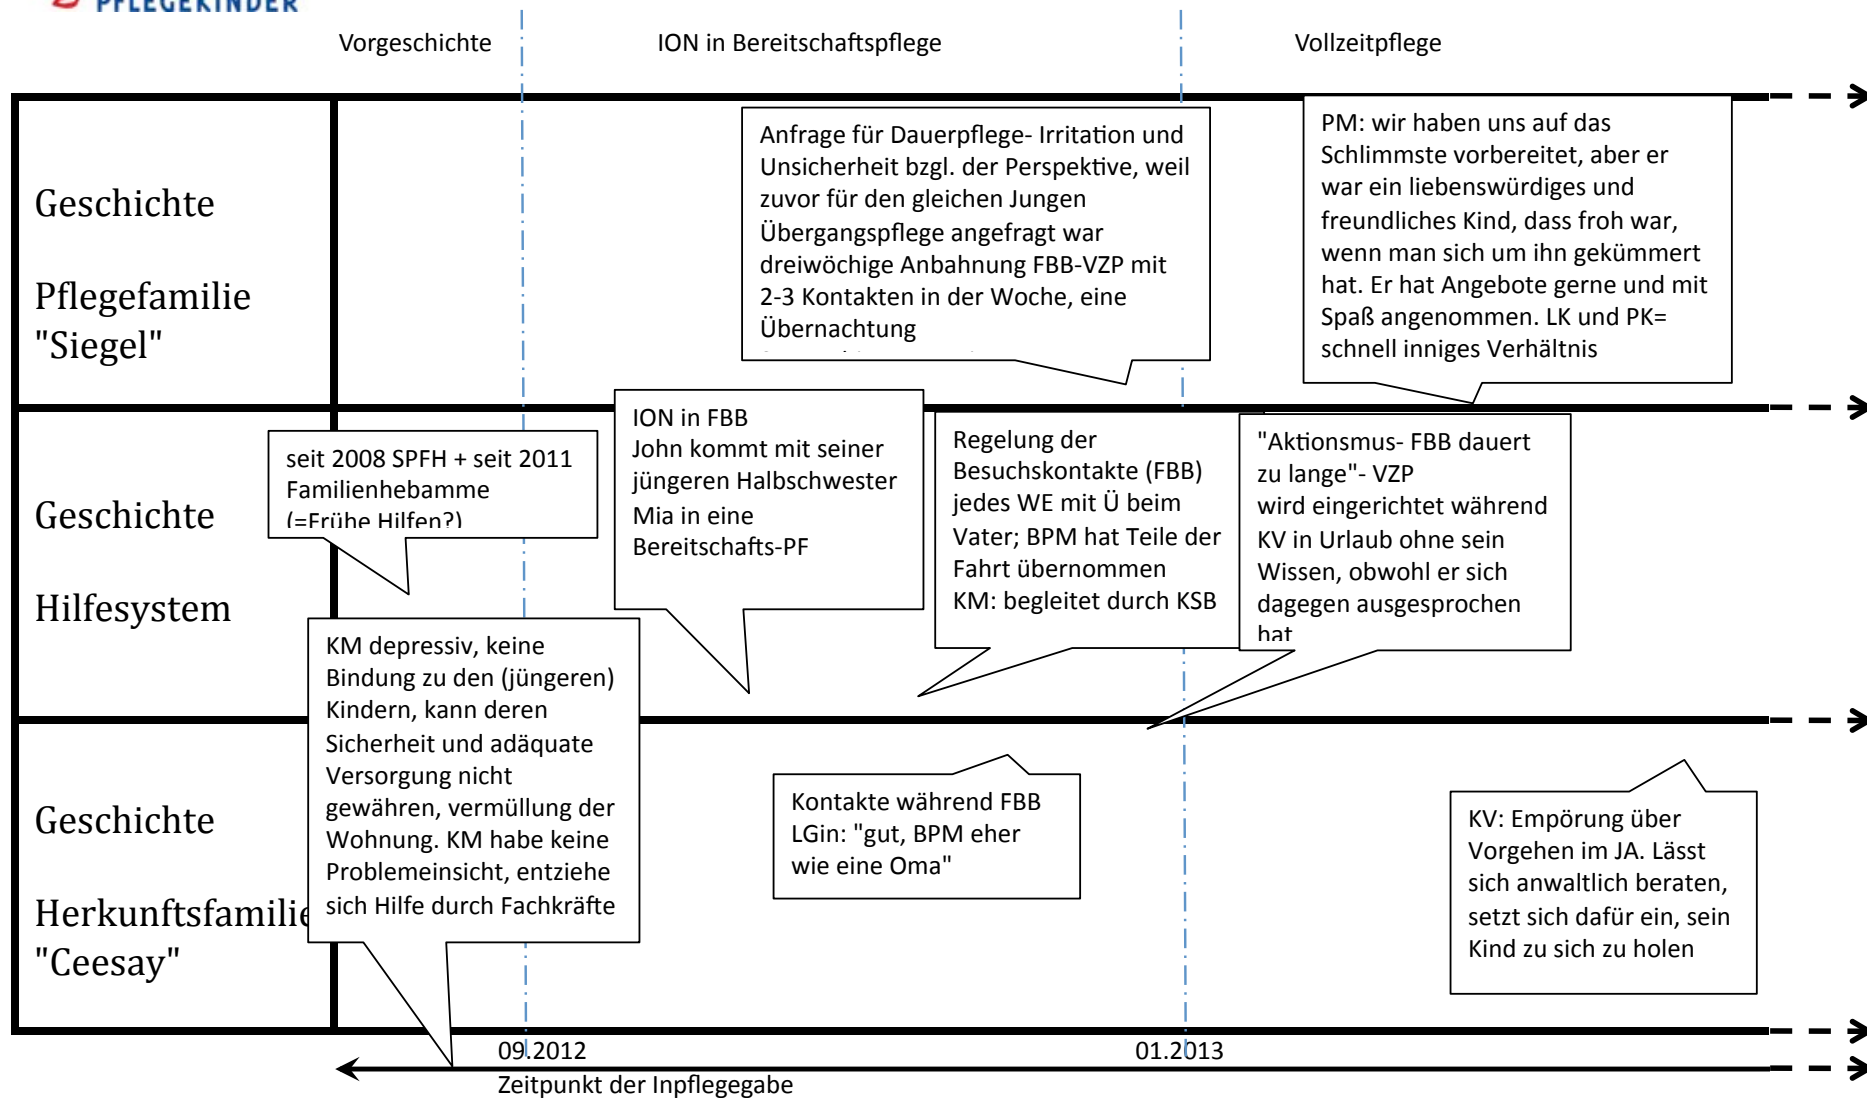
PFLEGEKINDER

Vorgeschichte

ION in Bereitschaftspflege

Vollzeitpflege

Geschichte

Pflegefamilie "Siegel"

Anfrage für Dauerpflege- Irritation und Unsicherheit bzgl. der Perspektive, weil zuvor für den gleichen Jungen Übergangspflege angefragt war dreiwöchige Anbahnung FBB-VZP mit 2-3 Kontakten in der Woche, eine Übernachtung

PM: wir haben uns auf das Schlimmste vorbereitet, aber er war ein liebenswürdiges und freundliches Kind, dass froh war, wenn man sich um ihn gekümmert hat. Er hat Angebote gerne und mit Spaß angenommen. LK und PK= schnell inniges Verhältnis

Geschichte

Hilfesystem

seit 2008 SPFH + seit 2011 Familienhebamme (=Frühe Hilfen?)

ION in FBB
John kommt mit seiner jüngeren Halbschwester Mia in eine Bereitschafts-PF

Regelung der Besuchskontakte (FBB) jedes WE mit Ü beim Vater; BPM hat Teile der Fahrt übernommen
KM: begleitet durch KSB

"Aktionsmus- FBB dauert zu lange"- VZP wird eingerichtet während KV in Urlaub ohne sein Wissen, obwohl er sich dagegen ausgesprochen hat

Geschichte

Herkunftsfamilie "Ceesay"

KM depressiv, keine Bindung zu den (jüngeren) Kindern, kann deren Sicherheit und adäquate Versorgung nicht gewähren, vermüllung der Wohnung. KM habe keine Problemeinsicht, entziehe sich Hilfe durch Fachkräfte

Kontakte während FBB LGin: "gut, BPM eher wie eine Oma"

KV: Empörung über Vorgehen im JA. Lässt sich anwaltlich beraten, setzt sich dafür ein, sein Kind zu sich zu holen

09.2012

01.2013

Zeitpunkt der Inpflegegabe